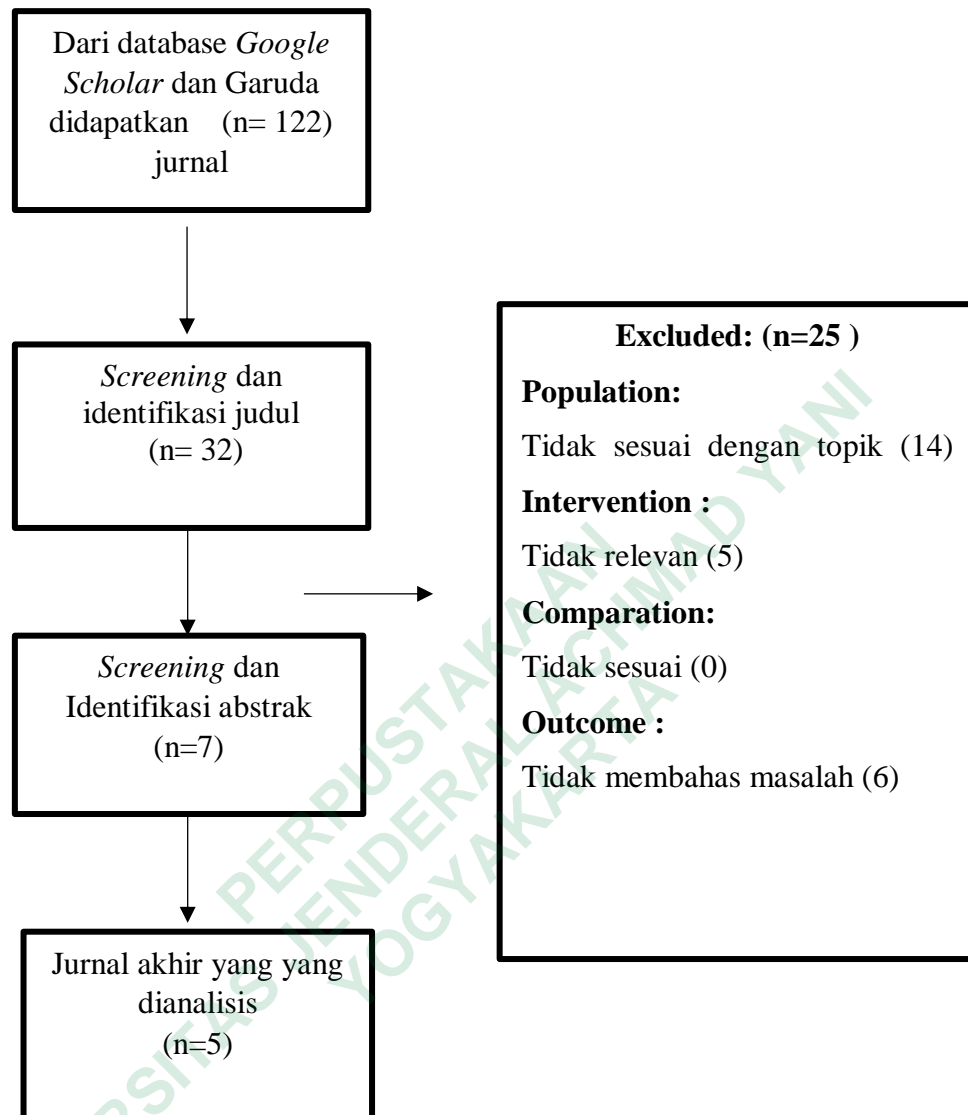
Dari database *Google Scholar* dan Garuda didapatkan (n= 122) jurnal

*Screening* dan identifikasi judul (n= 32)

*Screening* dan Identifikasi abstrak (n=7)

Jurnal akhir yang yang dianalisis (n=5)

**Excluded: (n=25 )**

**Population:**

Tidak sesuai dengan topik (14)

**Intervention :**

Tidak relevan (5)

**Comparation:**

Tidak sesuai (0)

**Outcome :**

Tidak membahas masalah (6)

PERPUSTAKAAN
UNIVERSITAS JENDERAL ACHMAD YANI
YOGYAKARTA